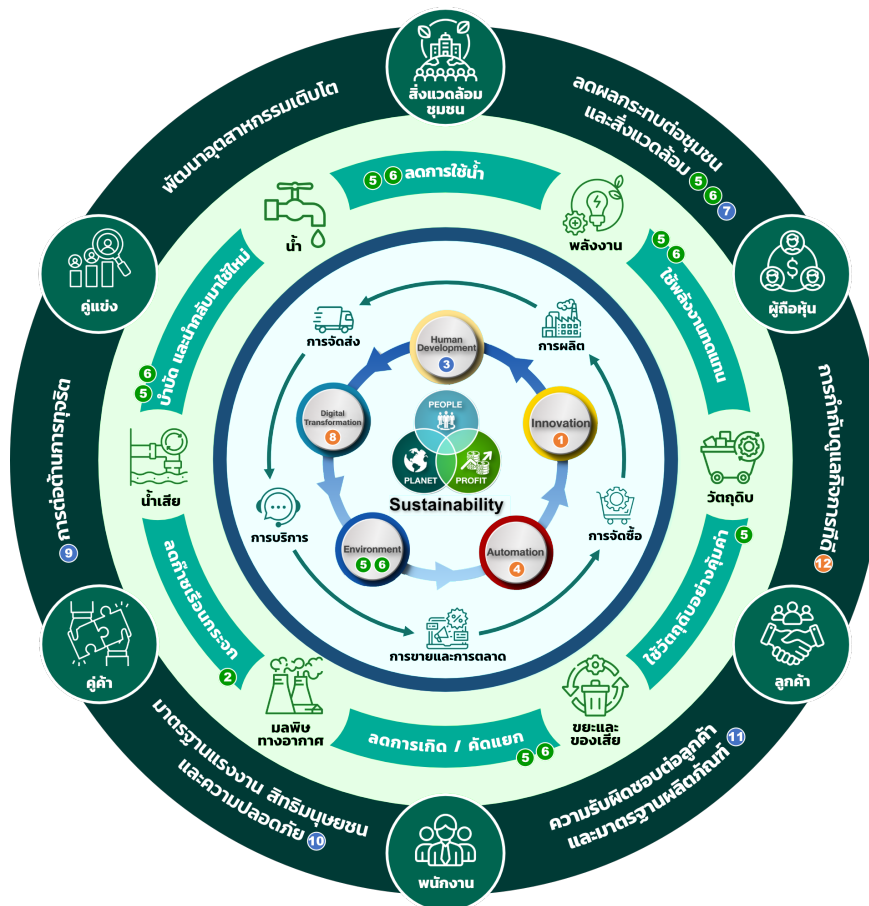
สิ่งแวดล้อม ชุมชน

ลดผลกระทบต่อชุมชนและสิ่งแวดล้อม 5 6 7

ผู้ถือหุ้น

การกำกับดูแลกิจการที่ดี 12

ลูกค้า

ความรับผิดชอบต่อลูกค้าและมาตรฐานผลิตภัณฑ์ 11

พนักงาน

มาตรฐานแรงงาน สิทธิมนุษยชนและความปลอดภัย 10

คู่ค้า

การต่อต้านการทุจริต 9

คู่แข่ง

พัฒนาอุตสาหกรรมเติบโต

5 6 ลดการใช้น้ำ

น้ำ

พลังงาน

5 6 ใช้พลังงานทดแทน

วัตถุดิบ

5 ใช้วัตถุดิบอย่างคุ้มค่า

ขยะและของเสีย

ลดการเกิด / คัดแยก 5 6

มลพิษทางอากาศ

2 ลดก๊าซเรือนกระจก

น้ำเสีย

6 5 บำบัด และนำกลับมาใช้ใหม่

การจัดส่ง

Human Development 3

การผลิต

Innovation 1

การจัดซื้อ

Automation 4

การขายและการตลาด

Environment 5 6

การบริการ

Digital Transformation 8

PEOPLE

PLANET

PROFIT

Sustainability